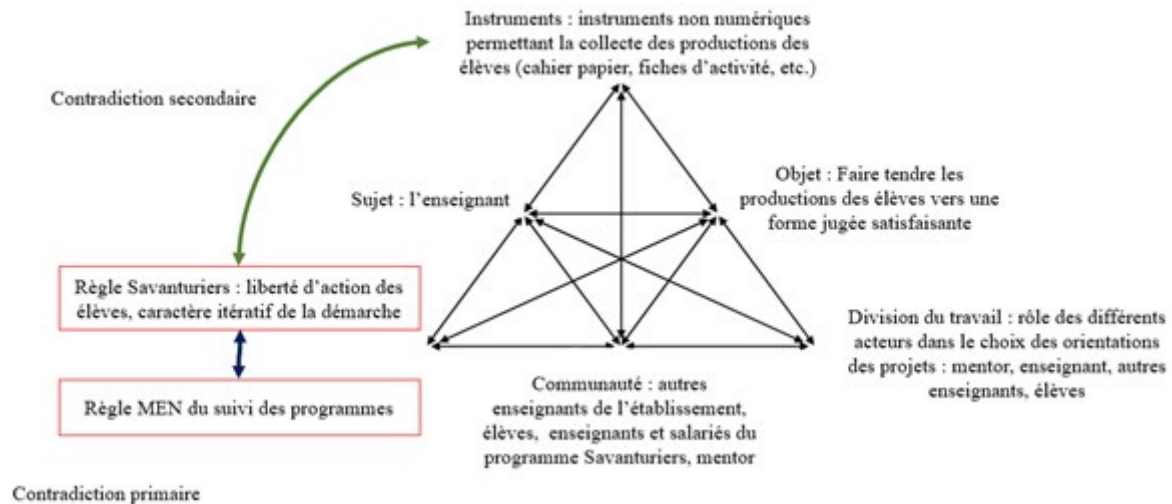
Instruments : instruments non numériques permettant la collecte des productions des élèves (cahier papier, fiches d'activité, etc.)

Contradiction secondaire

Sujet : l'enseignant

Objet : Faire tendre les productions des élèves vers une forme jugée satisfaisante

Règle Savanturiers : liberté d'action des élèves, caractère itératif de la démarche

Règle MEN du suivi des programmes

Division du travail : rôle des différents acteurs dans le choix des orientations des projets : mentor, enseignant, autres enseignants, élèves

Communauté : autres enseignants de l'établissement, élèves, enseignants et salariés du programme Savanturiers, mentor

Contradiction primaire